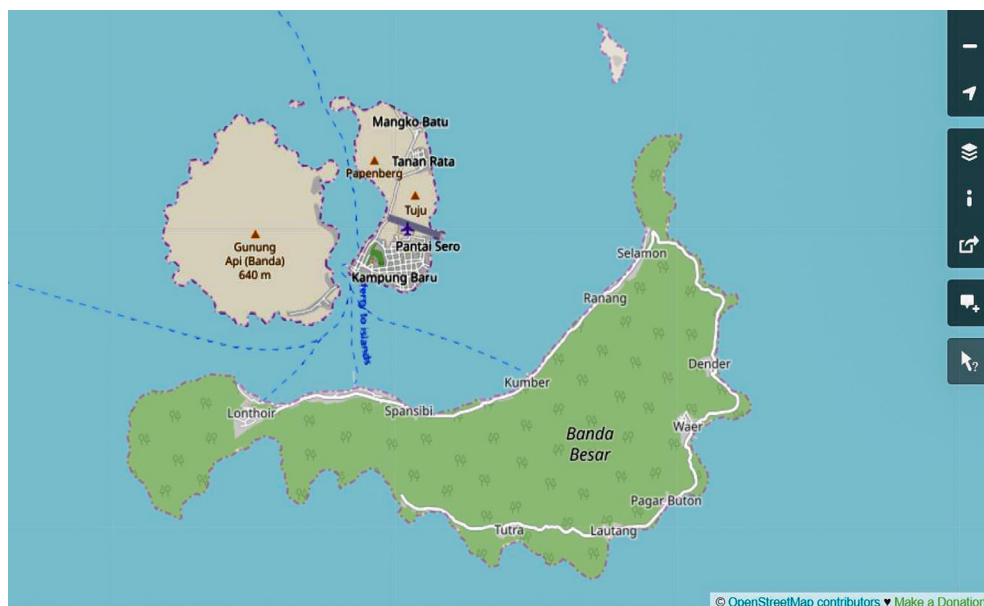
Mangko Batu
Tanan Rata
Papenberg
Tuju
Gunung Api (Banda) 640 m
Pantai Sero
Kampung Baru
Ferry to islands
Selamon
Ranang
Dender
Kumber
Lonthoir
Spansibi
Banda Besar
Waer
Pagar Buton
Tutra
Lautang
© OpenStreetMap contributors ♥ Make a Donation